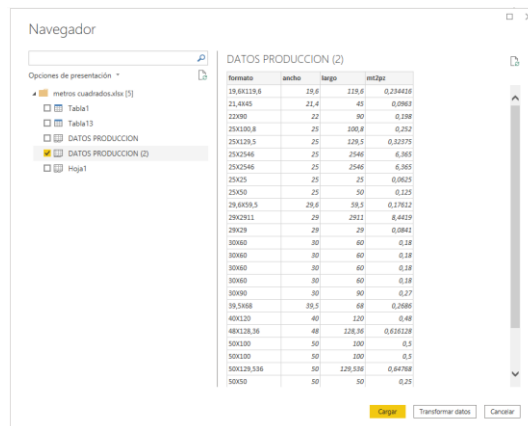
Navegador

Opciones de presentación

metros cuadrados.xlsx [5]
Tabla1
Tabla13
DATOS PRODUCCION
DATOS PRODUCCION (2)
Hoja1

DATOS PRODUCCION (2)

| formato | ancho | largo | mt2pz |
|---|---|---|---|
| 19,6X119,6 | 19,6 | 119,6 | 0,234416 |
| 21,4X45 | 21,4 | 45 | 0,0963 |
| 22X90 | 22 | 90 | 0,198 |
| 25X100,8 | 25 | 100,8 | 0,252 |
| 25X129,5 | 25 | 129,5 | 0,32375 |
| 25X2546 | 25 | 2546 | 6,365 |
| 25X2546 | 25 | 2546 | 6,365 |
| 25X25 | 25 | 25 | 0,0625 |
| 25X50 | 25 | 50 | 0,125 |
| 29,6X59,5 | 29,6 | 59,5 | 0,17612 |
| 29X2911 | 29 | 2911 | 8,4419 |
| 29X29 | 29 | 29 | 0,0841 |
| 30X60 | 30 | 60 | 0,18 |
| 30X60 | 30 | 60 | 0,18 |
| 30X60 | 30 | 60 | 0,18 |
| 30X60 | 30 | 60 | 0,18 |
| 30X90 | 30 | 90 | 0,27 |
| 39,5X68 | 39,5 | 68 | 0,2686 |
| 40X120 | 40 | 120 | 0,48 |
| 48X128,36 | 48 | 128,36 | 0,616128 |
| 50X100 | 50 | 100 | 0,5 |
| 50X100 | 50 | 100 | 0,5 |
| 50X129,536 | 50 | 129,536 | 0,64768 |
| 50X50 | 50 | 50 | 0,25 |

Cargar | Transformar datos | Cancelar